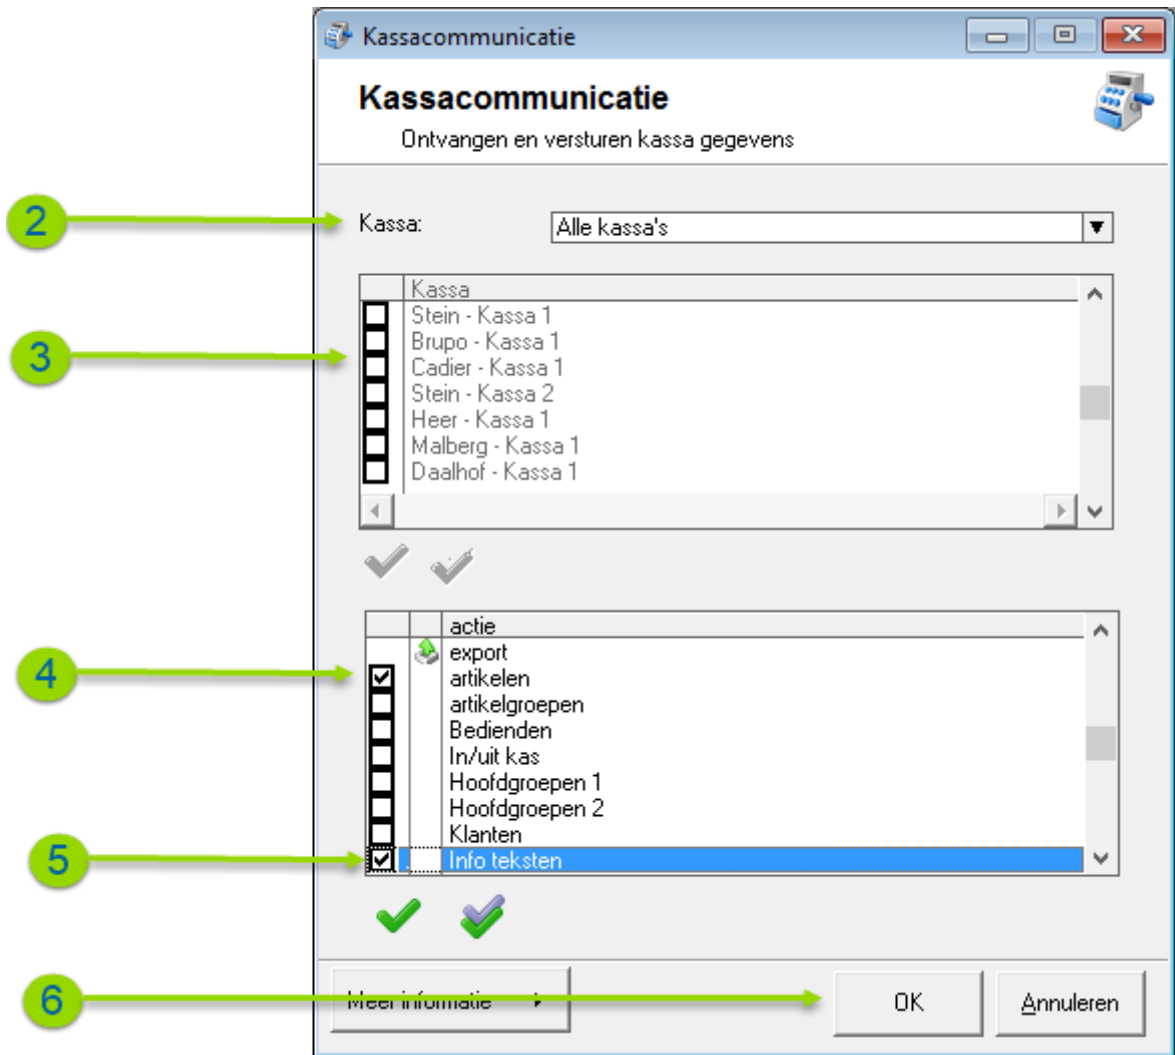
Kassacommunicatie

Kassacommunicatie
Ontvangen en versturen kassa gegevens

2
Kassa: Alle kassa's

3
| | Kassa |
|---|---|
| | Stein - Kassa 1 |
| | Brupo - Kassa 1 |
| | Cadier - Kassa 1 |
| | Stein - Kassa 2 |
| | Heer - Kassa 1 |
| | Malberg - Kassa 1 |
| | Daalhof - Kassa 1 |

4
| | | actie |
|---|---|---|
| | | export |
| ☑ | | artikelen |
| | | artikelgroepen |
| | | Bedienden |
| | | In/uit kas |
| | | Hoofdgroepen 1 |
| | | Hoofdgroepen 2 |
| | | Klanten |
| ☑ | | Info teksten |

5

6
Meer informatie
OK
Annuleren